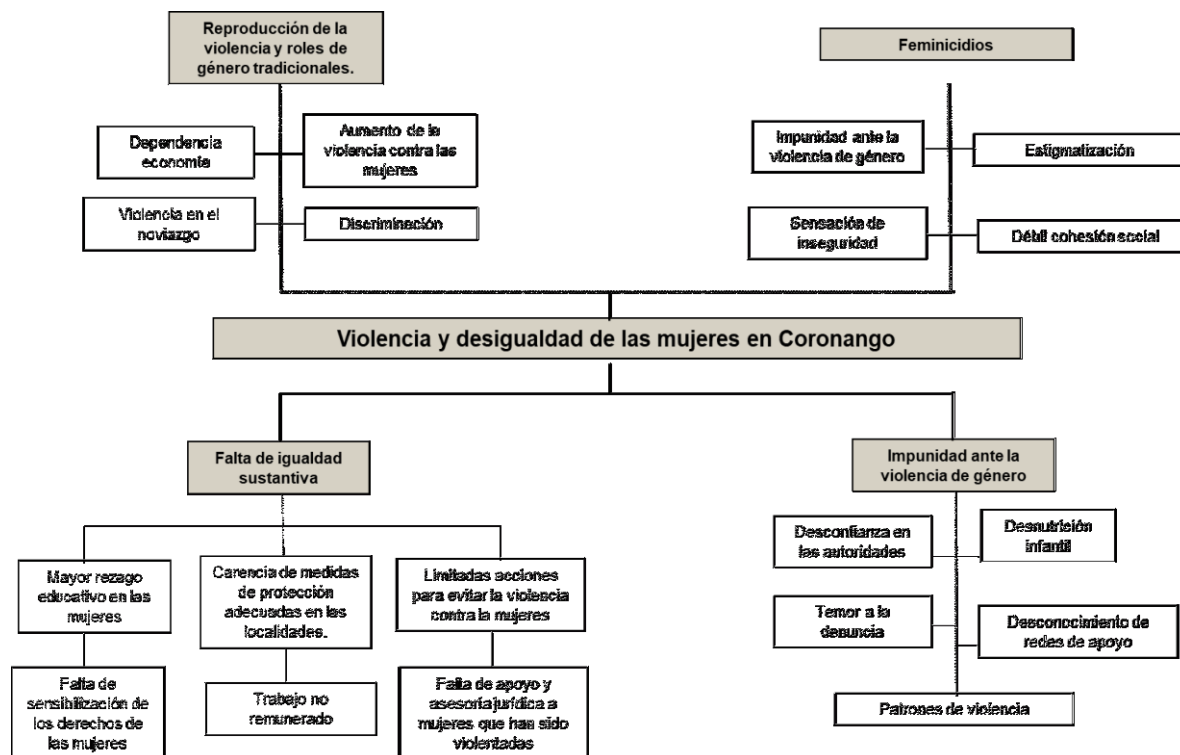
Reproducción de la violencia y roles de género tradicionales.

Dependencia economía

Aumento de la violencia contra las mujeres

Violencia en el noviazgo

Discriminación

Feminicidios

Impunidad ante la violencia de género

Estigmatización

Sensación de inseguridad

Débil cohesión social

Violencia y desigualdad de las mujeres en Coronango

Falta de igualdad sustantiva

Mayor rezago educativo en las mujeres

Falta de sensibilización de los derechos de las mujeres

Carencia de medidas de protección adecuadas en las localidades.

Trabajo no remunerado

Limitadas acciones para evitar la violencia contra la mujeres

Falta de apoyo y asesoría jurídica a mujeres que has sido violentadas

Impunidad ante la violencia de género

Desconfianza en las autoridades

Desnutrición infantil

Temor a la denuncia

Desconocimiento de redes de apoyo

Patrones de violencia